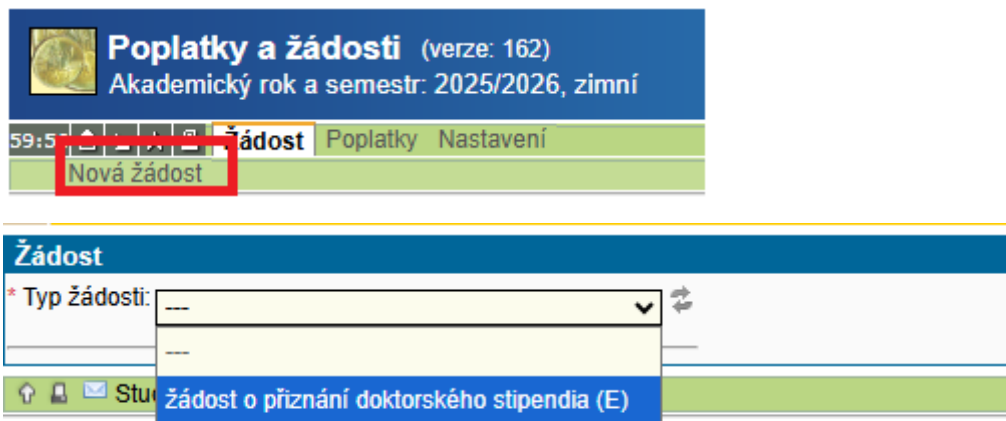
Poplatky a žádosti (verze: 162)
Akademický rok a semestr: 2025/2026, zimní

59:5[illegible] Žádost Poplatky Nastavení

Nová žádost

Žádost

* Typ žádosti: ---

---

žádost o přiznání doktorského stipendia (E)

Stu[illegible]